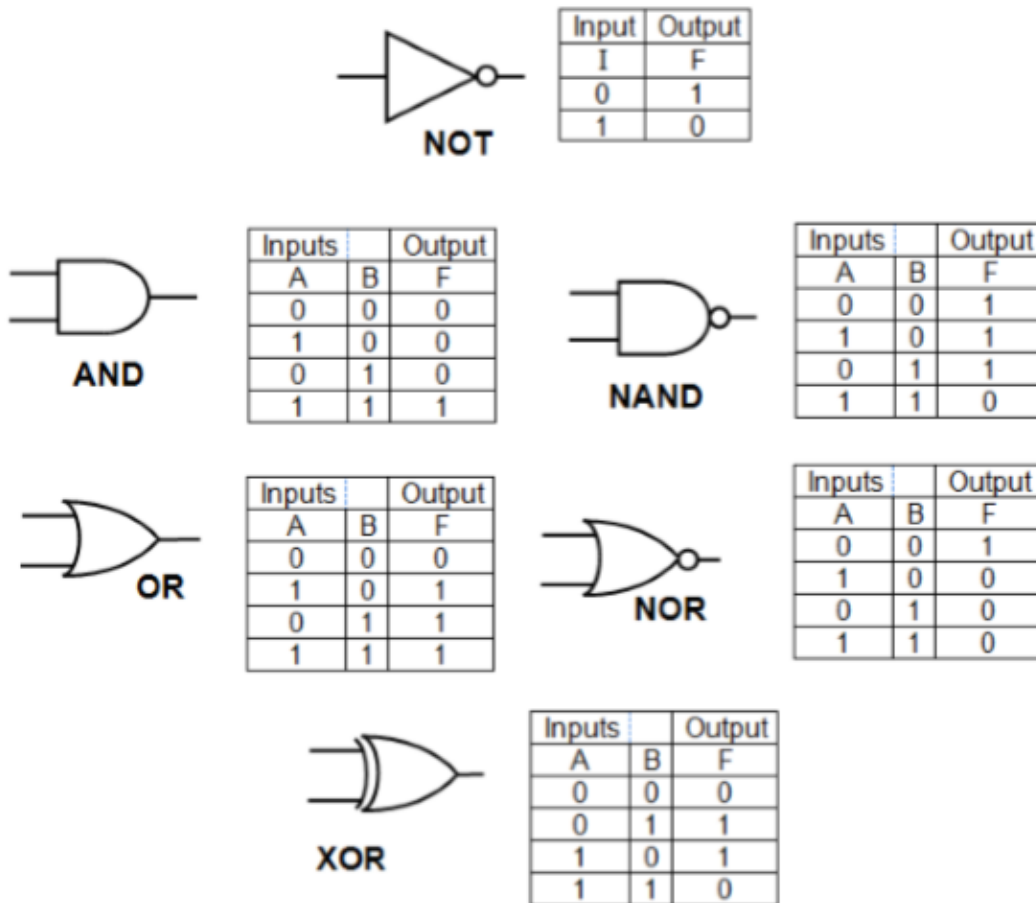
NOT

| Input | Output |
|---|---|
| I | F |
| 0 | 1 |
| 1 | 0 |

AND

| Inputs | | Output |
|---|---|---|
| A | B | F |
| 0 | 0 | 0 |
| 1 | 0 | 0 |
| 0 | 1 | 0 |
| 1 | 1 | 1 |

NAND

| Inputs | | Output |
|---|---|---|
| A | B | F |
| 0 | 0 | 1 |
| 1 | 0 | 1 |
| 0 | 1 | 1 |
| 1 | 1 | 0 |

OR

| Inputs | | Output |
|---|---|---|
| A | B | F |
| 0 | 0 | 0 |
| 1 | 0 | 1 |
| 0 | 1 | 1 |
| 1 | 1 | 1 |

NOR

| Inputs | | Output |
|---|---|---|
| A | B | F |
| 0 | 0 | 1 |
| 1 | 0 | 0 |
| 0 | 1 | 0 |
| 1 | 1 | 0 |

XOR

| Inputs | | Output |
|---|---|---|
| A | B | F |
| 0 | 0 | 0 |
| 0 | 1 | 1 |
| 1 | 0 | 1 |
| 1 | 1 | 0 |